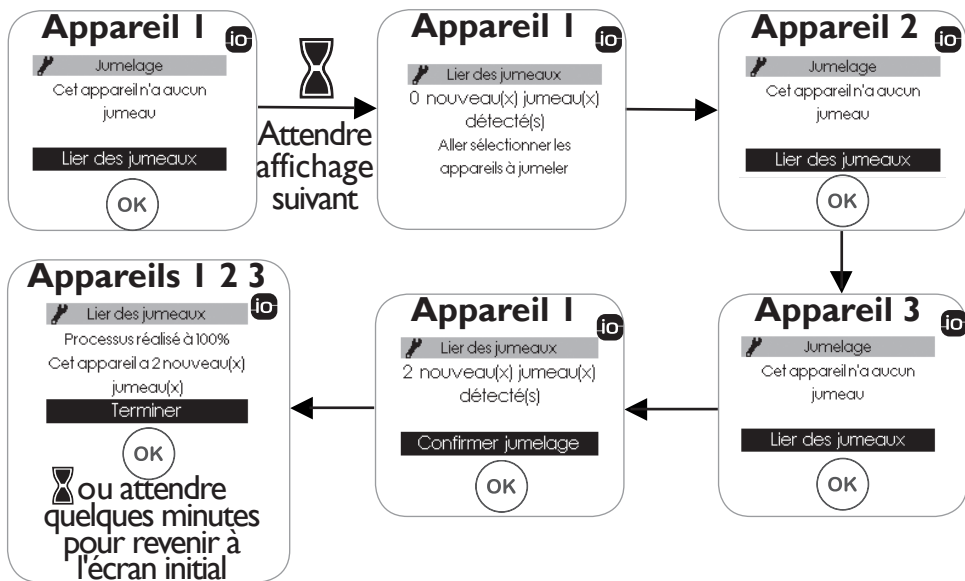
Appareil 1
io
Jumelage
Cet appareil n'a aucun jumeau
Lier des jumeaux
OK

Attendre affichage suivant

Appareil 1
io
Lier des jumeaux
0 nouveau(x) jumeau(x) détecté(s)
Aller sélectionner les appareils à jumeler

Appareil 2
io
Jumelage
Cet appareil n'a aucun jumeau
Lier des jumeaux
OK

Appareil 3
io
Jumelage
Cet appareil n'a aucun jumeau
Lier des jumeaux
OK

Appareil 1
io
Lier des jumeaux
2 nouveau(x) jumeau(x) détecté(s)
Confirmer jumelage
OK

Appareils 1 2 3
io
Lier des jumeaux
Processus réalisé à 100%
Cet appareil a 2 nouveau(x) jumeau(x)
Terminer
OK
ou attendre quelques minutes pour revenir à l'écran initial